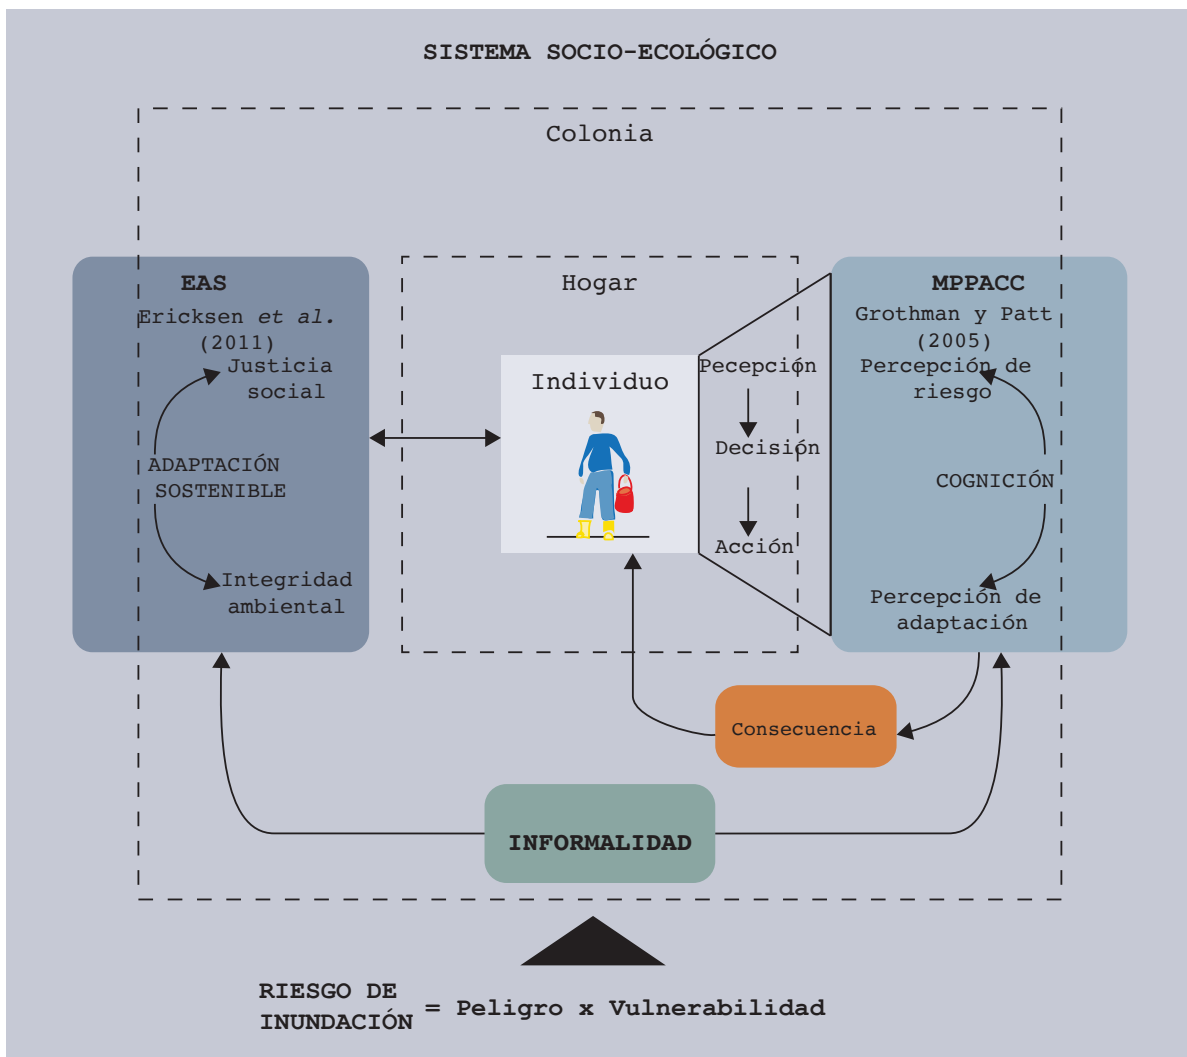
SISTEMA SOCIO-ECOLÓGICO

Colonia

EAS
Ericksen *et al.* (2011)

Justicia social

ADAPTACIÓN SOSTENIBLE

Integridad ambiental

Hogar

Individuo

Pecepción

Decisión

Acción

MPPACC
Grothman y Patt (2005)

Percepción de riesgo

COGNICIÓN

Percepción de adaptación

Consecuencia

INFORMALIDAD

RIESGO DE INUNDACIÓN = Peligro x Vulnerabilidad